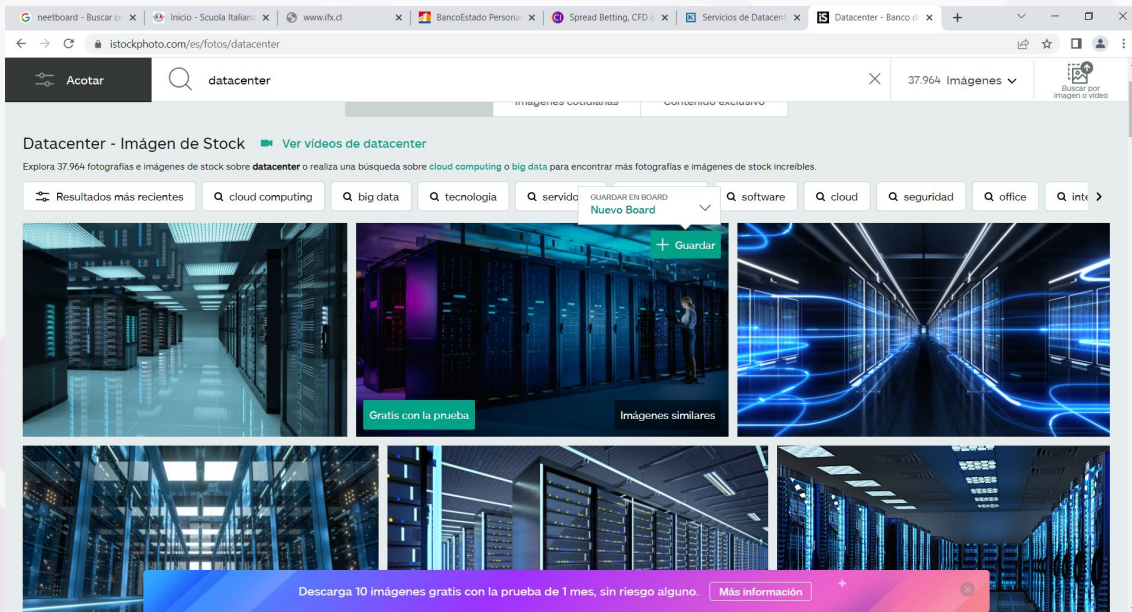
neetboard - Buscar co ×
Inicio - Scuola Italiana ×
www.ifx.cl ×
BancoEstado Persona ×
Spread Betting, CFD & ×
Servicios de Datacent ×
Datacenter - Banco d ×
+

istockphoto.com/es/fotos/datacenter

Acotar
datacenter
37.964 Imágenes
Buscar por imagen o video

Imágenes cotidianas
Contenido exclusivo

Datacenter - Imágen de Stock
Ver vídeos de datacenter

Explora 37.964 fotografías e imágenes de stock sobre **datacenter** o realiza una búsqueda sobre cloud computing o big data para encontrar más fotografías e imágenes de stock increíbles.

Resultados más recientes
cloud computing
big data
tecnologia
servido
GUARDAR EN BOARD
Nuevo Board
software
cloud
seguridad
office
inte

Guardar
Gratis con la prueba
Imágenes similares

Descarga 10 imágenes gratis con la prueba de 1 mes, sin riesgo alguno.
Más información